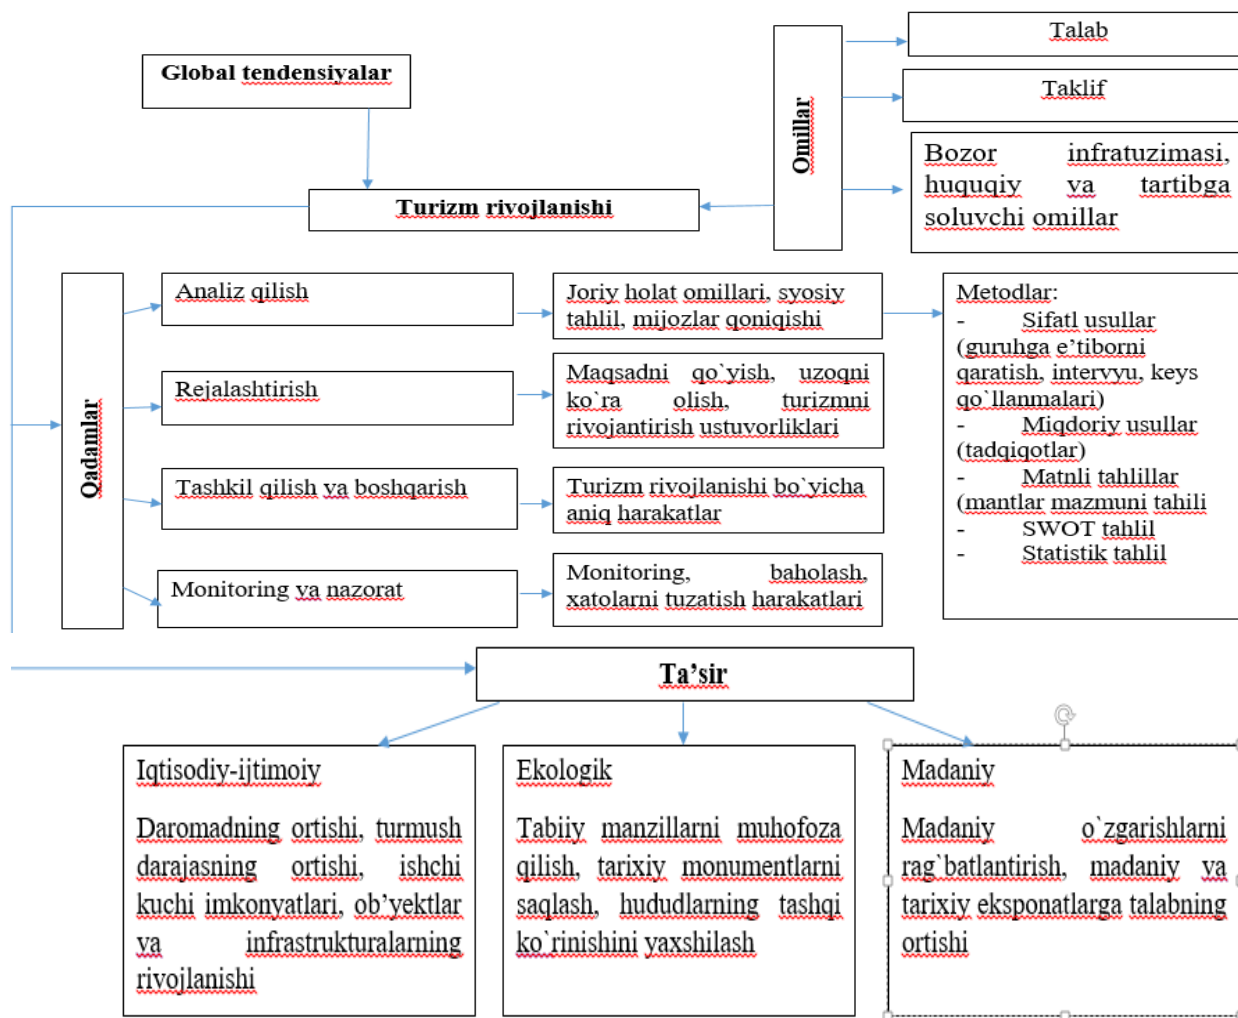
Global tendensiyalar

Omillar

Talab

Taklif

Bozor infratuzimasi, huquqiy va tartibga soluvchi omillar

Turizm rivojlanishi

Qadamlar

Analiz qilish

Joriy holat omillari, syosiy tahlil, mijozlar qoniqishi

Metodlar:
- Sifatl usullar (guruhga e'tiborni qaratish, intervyu, keys qo`llanmalari)
- Miqdoriy usullar (tadqiqotlar)
- Matnli tahlillar (mantlar mazmuni tahili
- SWOT tahlil
- Statistik tahlil

Rejalashtirish

Maqsadni qo`yish, uzoqni ko`ra olish, turizmni rivojantirish ustuvorliklari

Tashkil qilish va boshqarish

Turizm rivojlanishi bo`yicha aniq harakatlar

Monitoring va nazorat

Monitoring, baholash, xatolarni tuzatish harakatlari

Ta'sir

Iqtisodiy-ijtimoiy

Daromadning ortishi, turmush darajasning ortishi, ishchi kuchi imkonyatlari, ob'yektlar va infrastrukturalarning rivojlanishi

Ekologik

Tabiiy manzillarni muhofoza qilish, tarixiy monumentlarni saqlash, hududlarning tashqi ko`rinishini yaxshilash

Madaniy

Madaniy o`zgarishlarni rag`batlantirish, madaniy va tarixiy eksponatlarga talabning ortishi